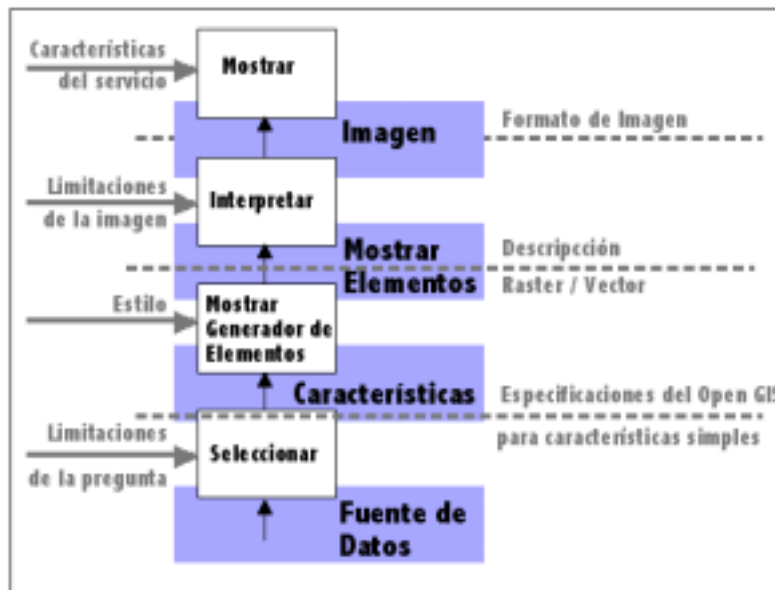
Características del servicio

Mostrar

Imagen

Formato de Imagen

Limitaciones de la imagen

Interpretar

Mostrar Elementos

Descripcción Raster / Vector

Estilo

Mostrar Generador de Elementos

Características

Especificaciones del Open GIS para características simples

Limitaciones de la pregunta

Seleccionar

Fuente de Datos